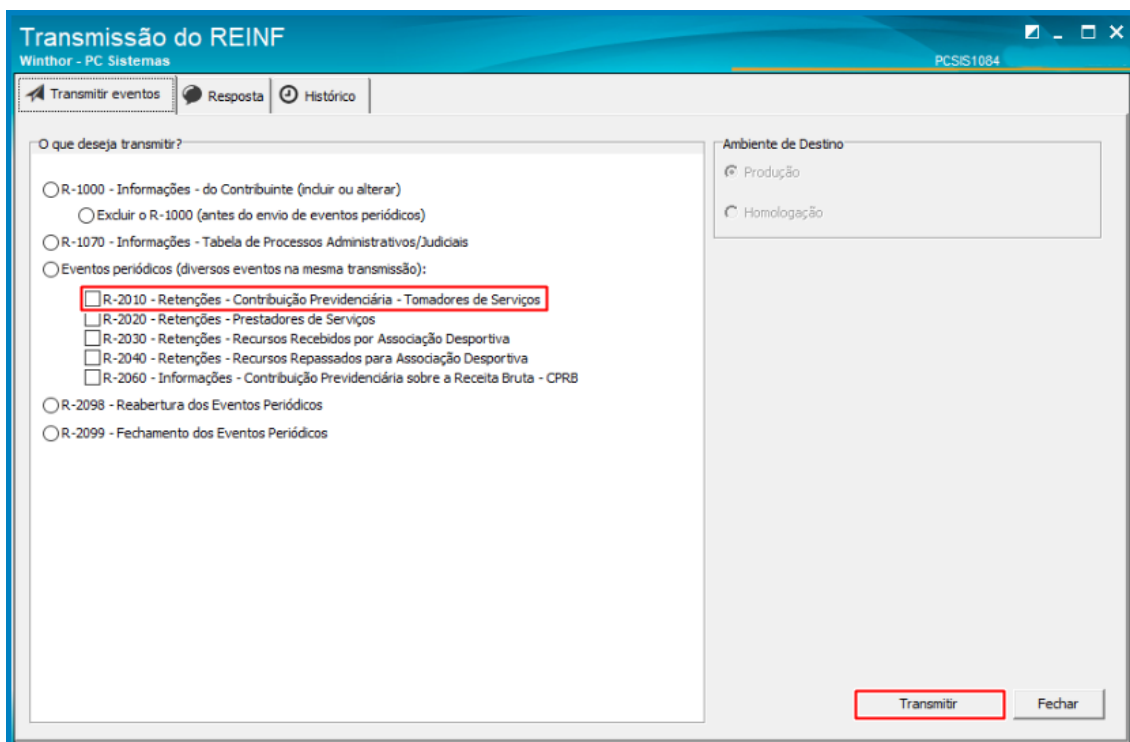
Transmissão do REINF
Winthor - PC Sistemas
PCSIS1084

Transmitir eventos | Resposta | Histórico

O que deseja transmitir?

R-1000 - Informações - do Contribuinte (incluir ou alterar)
Excluir o R-1000 (antes do envio de eventos periódicos)
R-1070 - Informações - Tabela de Processos Administrativos/Judiciais
Eventos periódicos (diversos eventos na mesma transmissão):
R-2010 - Retenções - Contribuição Previdenciária - Tomadores de Serviços
R-2020 - Retenções - Prestadores de Serviços
R-2030 - Retenções - Recursos Recebidos por Associação Desportiva
R-2040 - Retenções - Recursos Repassados para Associação Desportiva
R-2060 - Informações - Contribuição Previdenciária sobre a Receita Bruta - CPRB
R-2098 - Reabertura dos Eventos Periódicos
R-2099 - Fechamento dos Eventos Periódicos

Ambiente de Destino
Produção
Homologação

Transmitir
Fechar